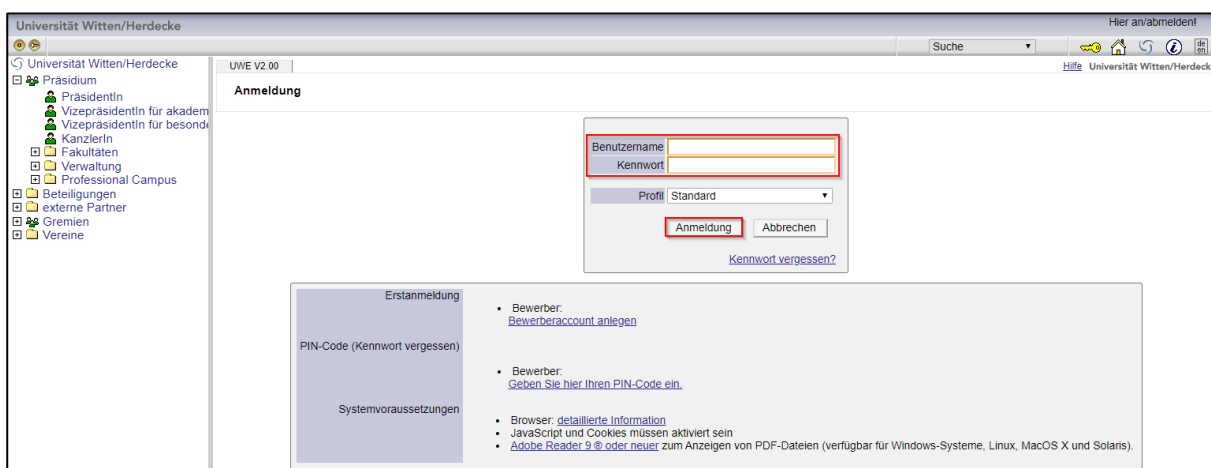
Universität Witten/Herdecke

Hier an/abmelden!

Suche

de en

Universität Witten/Herdecke
Präsidium
PräsidentIn
VizepräsidentIn für akadem
VizepräsidentIn für besonde
KanzlerIn
Fakultäten
Verwaltung
Professional Campus
Beteiligungen
externe Partner
Gremien
Vereine

UWE V2.00

Hilfe Universität Witten/Herdeck

Anmeldung

| Benutzername | |
|---|---|
| Kennwort | |

Profil Standard

Anmeldung Abbrechen

Kennwort vergessen?

| | |
|---|---|
| Erstanmeldung | • Bewerber: Bewerberaccount anlegen |
| PIN-Code (Kennwort vergessen) | • Bewerber: Geben Sie hier Ihren PIN-Code ein. |
| Systemvoraussetzungen | • Browser: detaillierte Information<br>• JavaScript und Cookies müssen aktiviert sein<br>• Adobe Reader 9 ® oder neuer zum Anzeigen von PDF-Dateien (verfügbar für Windows-Systeme, Linux, MacOS X und Solaris). |